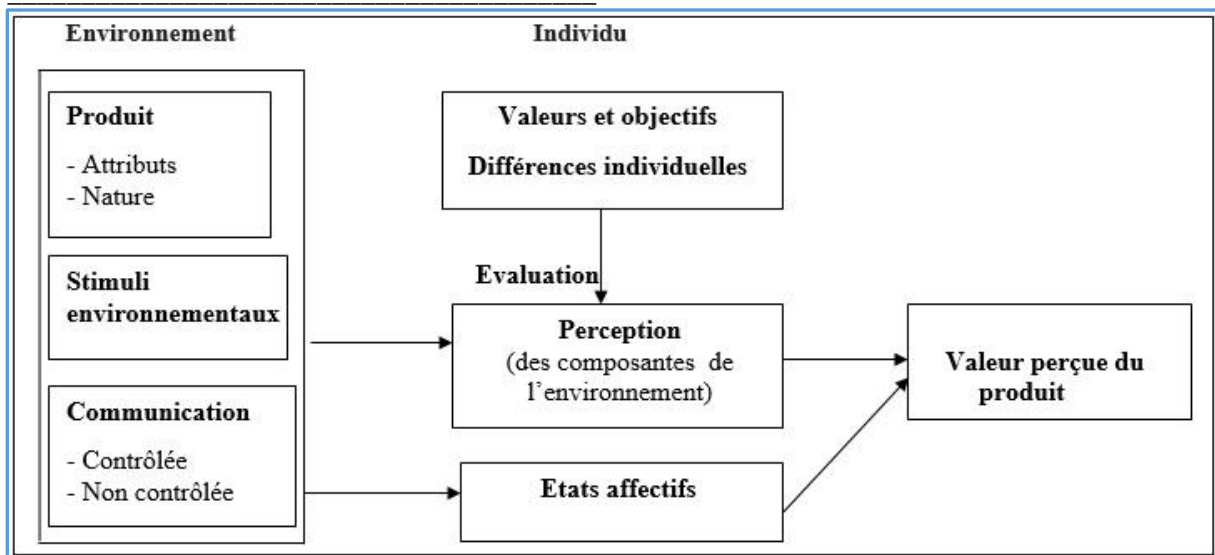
Environnement

Individu

Produit

- Attributs
- Nature

Stimuli environnementaux

Communication

- Contrôlée
- Non contrôlée

Valeurs et objectifs

Différences individuelles

Evaluation

Perception
(des composantes de l'environnement)

Etats affectifs

Valeur perçue du produit